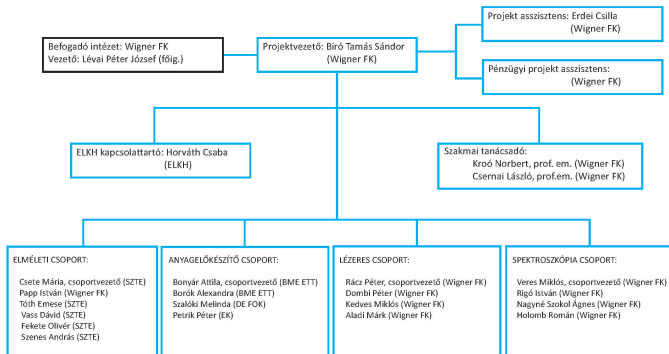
Befogadó intézet: Wigner FK
Vezető: Lévai Péter József (főig.)

Projektvezető: Biró Tamás Sándor (Wigner FK)

Projekt asszisztens: Erdei Csilla (Wigner FK)

Pénzügyi projekt asszisztens: (Wigner FK)

ELKH kapcsolattartó: Horváth Csaba (ELKH)

Szakmai tanácsadó:
Kroó Norbert, prof. em. (Wigner FK)
Csernai László, prof.em. (Wigner FK)

ELMÉLETI CSOPORT:
Csete Mária, csoportvezető (SZTE)
Papp István (Wigner FK)
Tóth Emese (SZTE)
Vass Dávid (SZTE)
Fekete Olivér (SZTE)
Szenes András (SZTE)

ANYAGELŐKÉSZÍTŐ CSOPORT:
Bonyár Attila, csoportvezető (BME ETT)
Borók Alexandra (BME ETT)
Szalóki Melinda (DE FOK)
Petrik Péter (EK)

LÉZERES CSOPORT:
Rácz Péter, csoportvezető (Wigner FK)
Dombi Péter (Wigner FK)
Kedves Miklós (Wigner FK)
Aladi Márk (Wigner FK)

SPEKTROSZKÓPIA CSOPORT:
Veres Miklós, csoportvezető (Wigner FK)
Rigó István (Wigner FK)
Nagyné Szokol Ágnes (Wigner FK)
Holomb Román (Wigner FK)